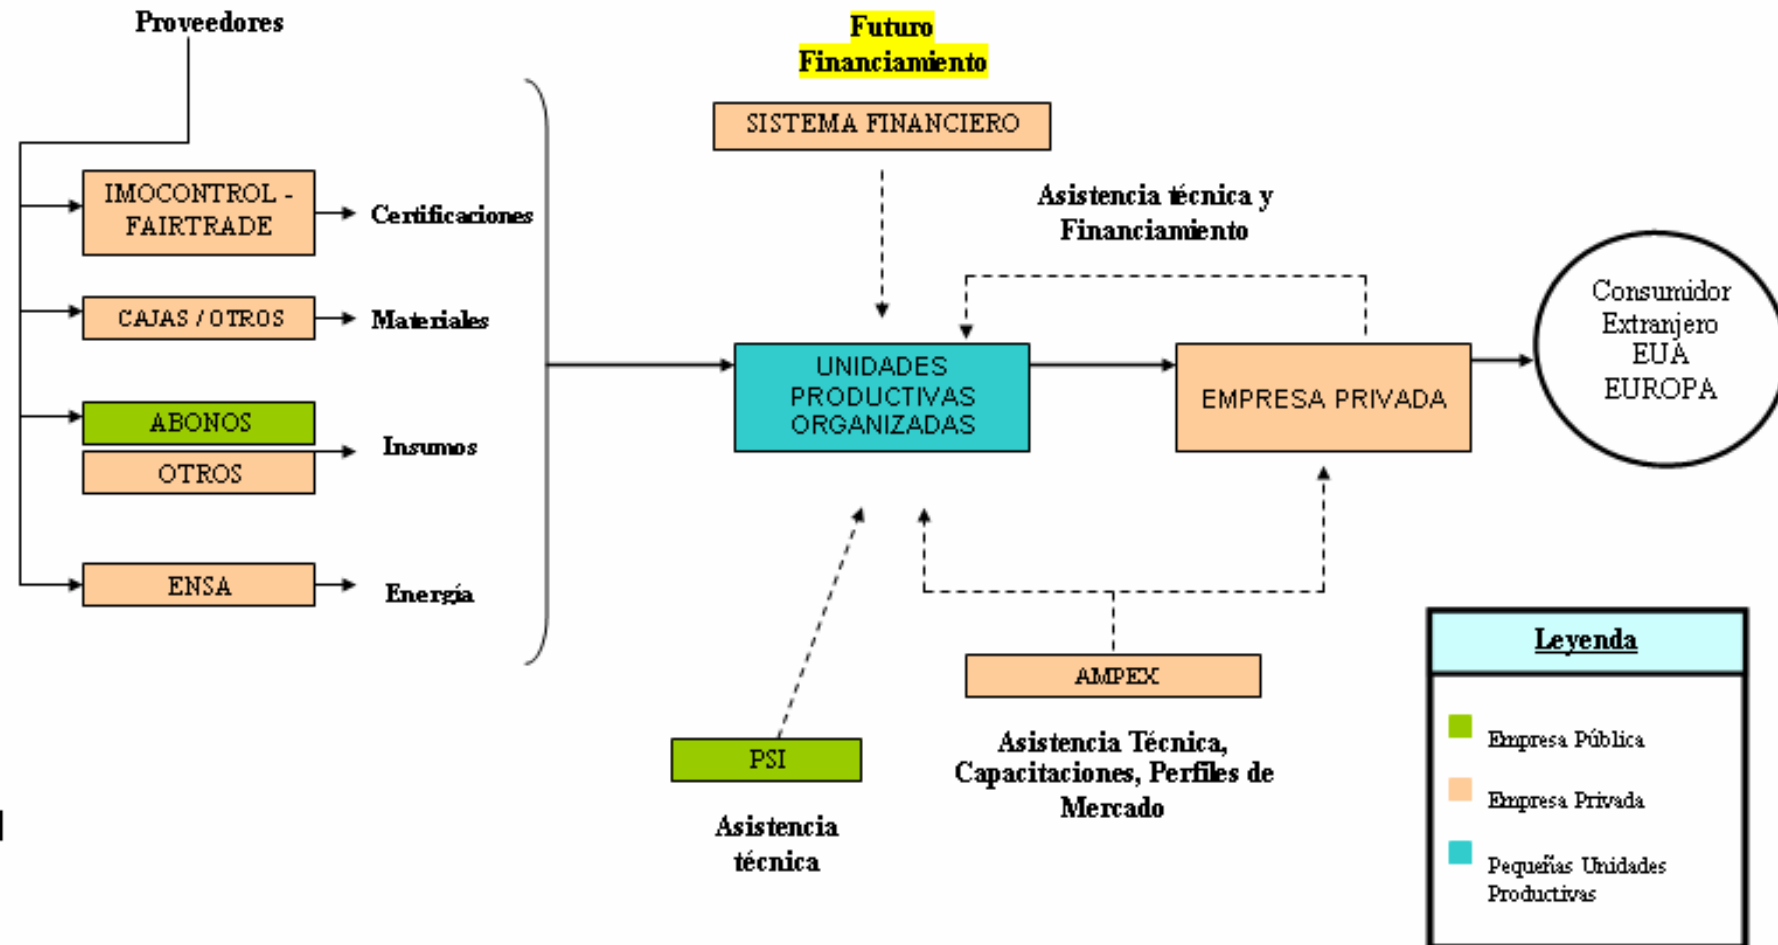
Proveedores

IMOCONTROL - FAIRTRADE

Certificaciones

CAJAS / OTROS

Materiales

ABONOS

OTROS

Insumos

ENSA

Energía

Futuro Financiamiento

SISTEMA FINANCIERO

Asistencia técnica y Financiamiento

UNIDADES PRODUCTIVAS ORGANIZADAS

EMPRESA PRIVADA

Consumidor Extranjero EUA EUROPA

AMPEX

Asistencia Técnica, Capacitaciones, Perfiles de Mercado

PSI

Asistencia técnica

Leyenda

Empresa Pública

Empresa Privada

Pequeñas Unidades Productivas